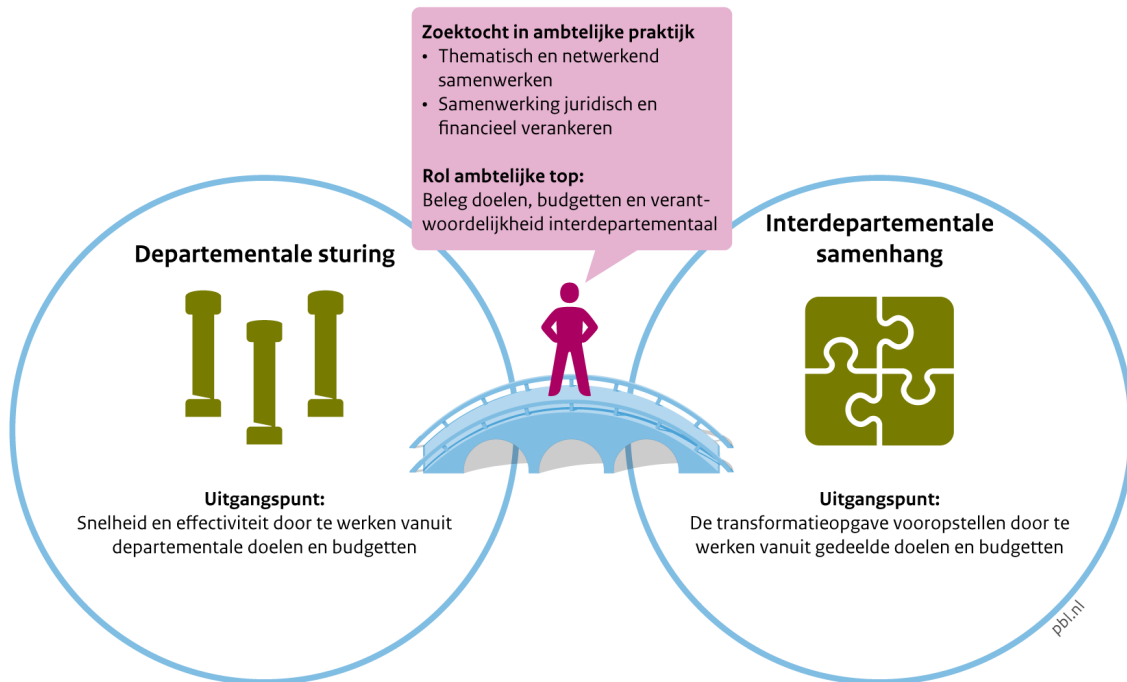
**Zoektocht in ambtelijke praktijk**
• Thematisch en netwerkend samenwerken
• Samenwerking juridisch en financieel verankeren

**Rol ambtelijke top:**
Beleg doelen, budgetten en verantwoordelijkheid interdepartementaal

**Departementale sturing**

**Uitgangspunt:**
Snelheid en effectiviteit door te werken vanuit departementale doelen en budgetten

**Interdepartementale samenhang**

**Uitgangspunt:**
De transformatieopgave vooropstellen door te werken vanuit gedeelde doelen en budgetten

pbl.nl